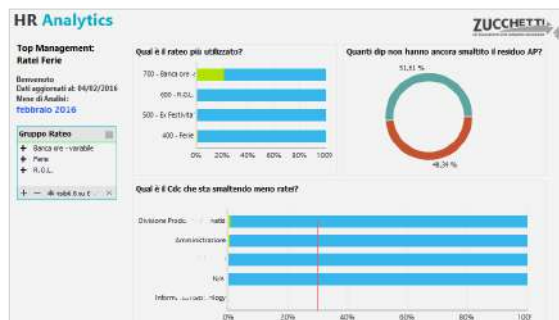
HR Analytics

ZUCCHETTI

Top Management: Ratei Ferie

Benvenuto
Dati aggiornati al: 04/02/2016
Mese di Analisi:
febbraio 2016

Gruppo Ratei
+ Banca ore - variabile
+ Ferie
+ R.O.L.

Qual è il rateo più utilizzato?

700 - Banca ore -
600 - R.O.L.
500 - Ex Festività
400 - Ferie

0% 20% 40% 60% 80% 100

Quanti dip non hanno ancora smaltito il residuo AP?

51,61 %
48,39 %

Qual è il Cdc che sta smaltendo meno ratei?

Divisione Prod. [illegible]
Amministrazione
N/A
Inform. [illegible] nology

0% 20% 40% 60% 80% 100